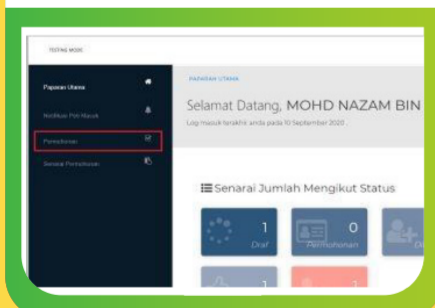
TESTING MODE

Paparan Utama

Notifikasi Peti Masuk

Permohonan

Senarai Permohonan

PAPARAN UTAMA

Selamat Datang, MOHD NAZAM BIN

Log masuk terakhir anda pada 10 September 2020

Senarai Jumlah Mengikut Status

1
Draf

0
Permohonan

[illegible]

1

1